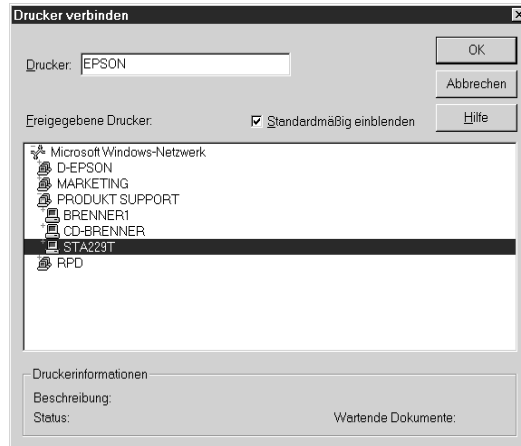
Drucker verbinden

Drucker: EPSON

OK

Abbrechen

Hilfe

Freigegebene Drucker:

Standardmäßig einblenden

Microsoft Windows-Netzwerk
D-EPSON
MARKETING
PRODUKT SUPPORT
BRENNER1
CD-BRENNER
STA229T
RPD

Druckerinformationen
Beschreibung:
Status:
Wartende Dokumente: